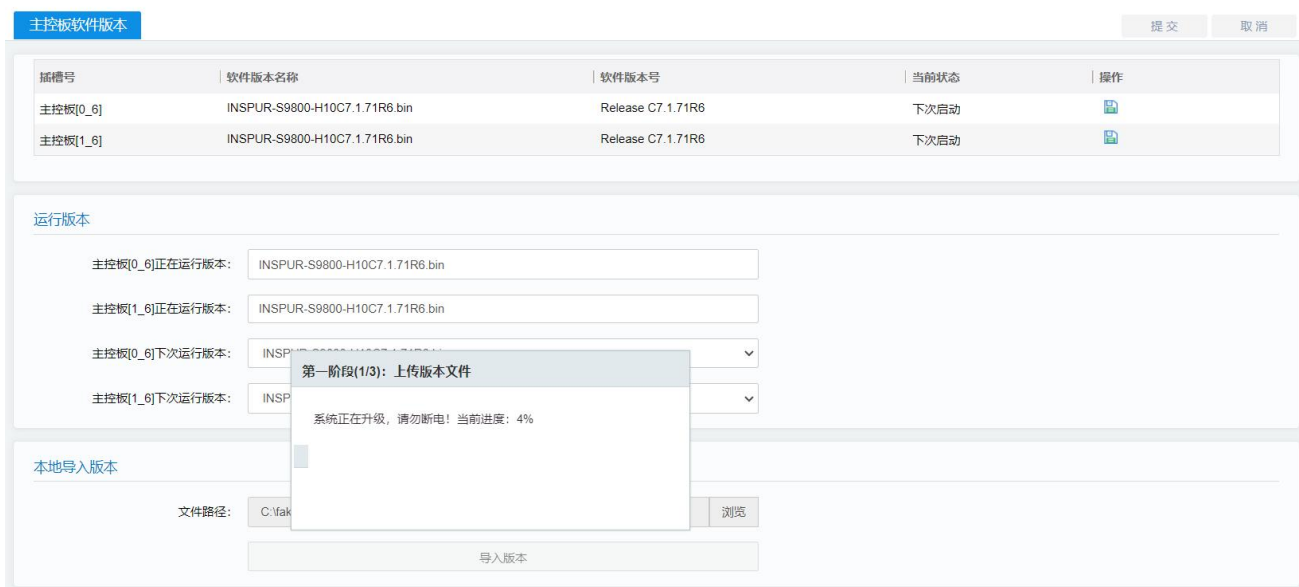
主控板软件版本

提交　取消

| 插槽号 | 软件版本名称 | 软件版本号 | 当前状态 | 操作 |
|---|---|---|---|---|
| 主控板[0_6] | INSPUR-S9800-H10C7.1.71R6.bin | Release C7.1.71R6 | 下次启动 | |
| 主控板[1_6] | INSPUR-S9800-H10C7.1.71R6.bin | Release C7.1.71R6 | 下次启动 | |

运行版本

主控板[0_6]正在运行版本: INSPUR-S9800-H10C7.1.71R6.bin

主控板[1_6]正在运行版本: INSPUR-S9800-H10C7.1.71R6.bin

主控板[0_6]下次运行版本: INSP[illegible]

主控板[1_6]下次运行版本: INSP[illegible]

第一阶段(1/3): 上传版本文件

系统正在升级，请勿断电！当前进度：4%

本地导入版本

文件路径: C:\fak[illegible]

浏览

导入版本